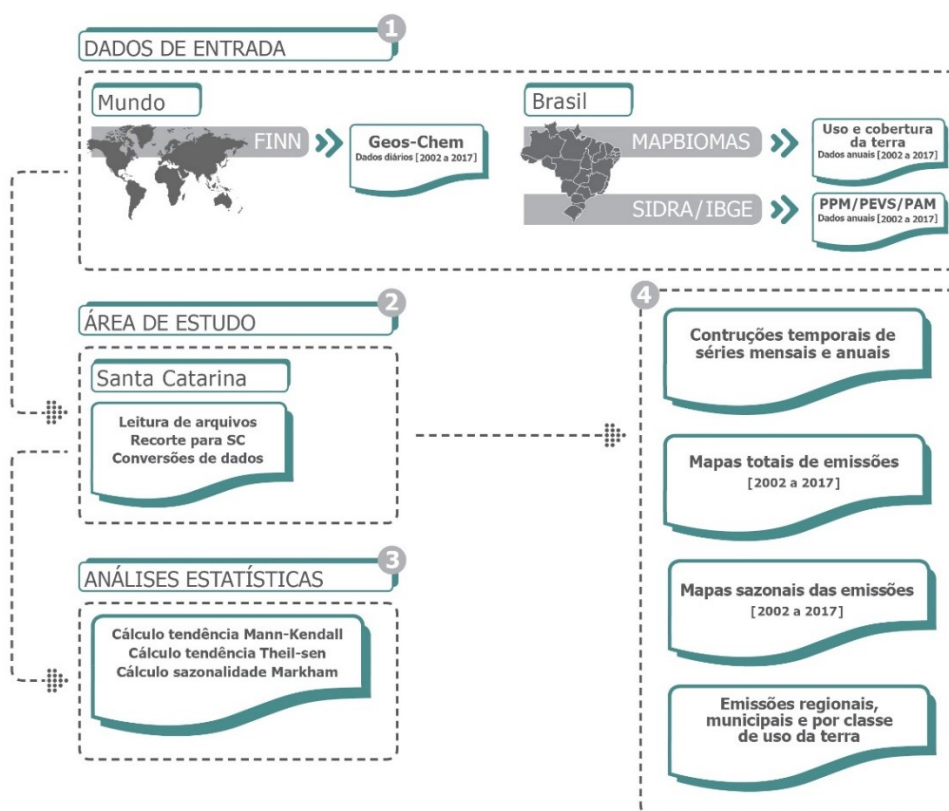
1
DADOS DE ENTRADA

Mundo

FINN

Geos-Chem
Dados diários [2002 a 2017]

Brasil

MAPBIOMAS

Uso e cobertura da terra
Dados anuais [2002 a 2017]

SIDRA/IBGE

PPM/PEVS/PAM
Dados anuais [2002 a 2017]

2
ÁREA DE ESTUDO

Santa Catarina

Leitura de arquivos
Recorte para SC
Conversões de dados

3
ANÁLISES ESTATÍSTICAS

Cálculo tendência Mann-Kendall
Cálculo tendência Theil-sen
Cálculo sazonalidade Markham

4

Contruções temporais de séries mensais e anuais

Mapas totais de emissões
[2002 a 2017]

Mapas sazonais das emissões
[2002 a 2017]

Emissões regionais, municipais e por classe de uso da terra